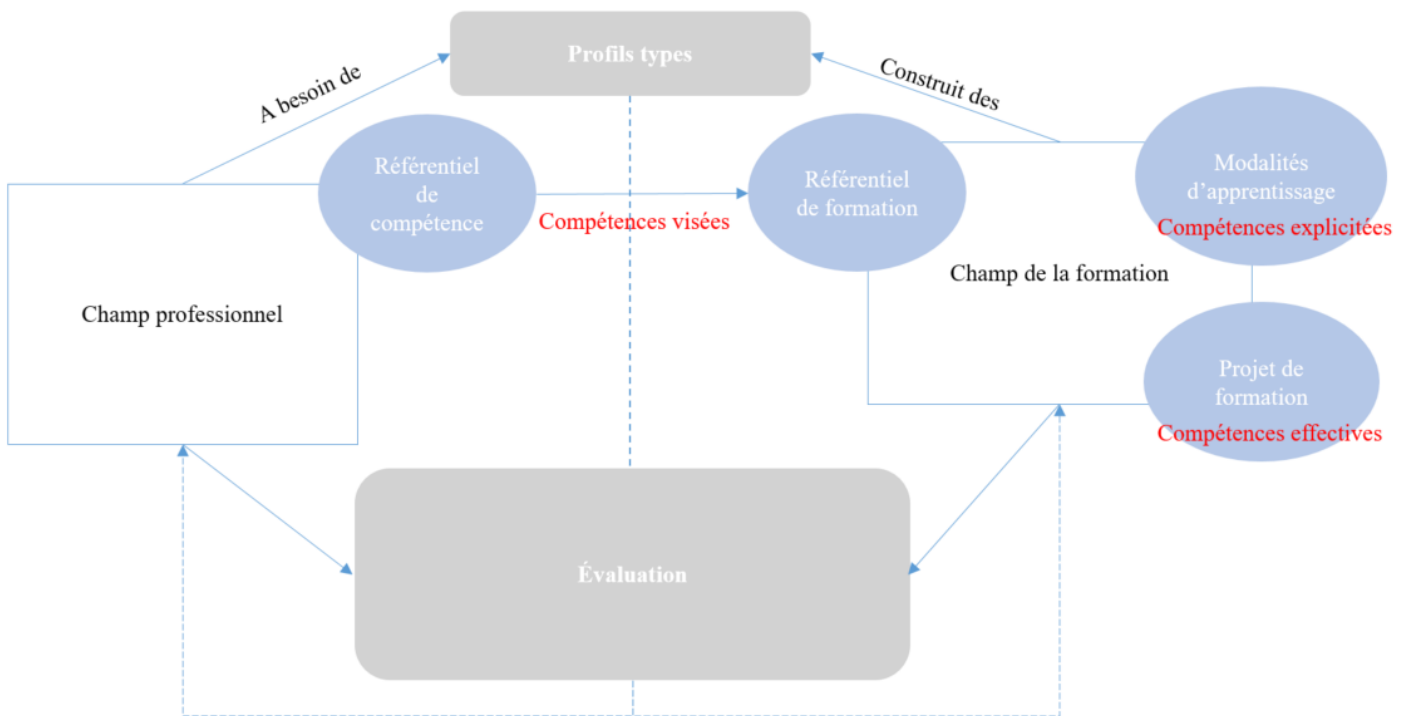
Profils types

A besoin de

Construit des

Référentiel de compétence

Compétences visées

Référentiel de formation

Modalités d'apprentissage

Compétences explicitées

Champ de la formation

Champ professionnel

Projet de formation

Compétences effectives

Évaluation